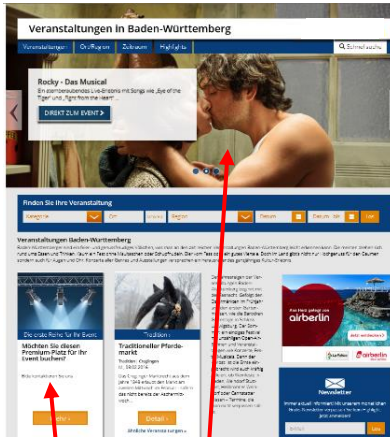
Veranstaltungen in Baden-Württemberg

Veranstaltungen | Großregion | Zeitraum | Highlights

Schnellsuche

Rocky - Das Musical

Ein atemberaubendes Live-Erlebnis mit Songs wie „Eye of the Tiger" und „Gonna fly now"

DIREKT ZUM EVENT

Finden Sie Ihre Veranstaltung

Kategorie

Ort

Region

Datum

Datum bis

Veranstaltungen Baden-Württemberg

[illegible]

Die erste Reihe für Ihr Event

Möchten Sie diesen Premium-Platz für Ihr Event buchen?

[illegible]

Mehr

Tradition

Traditioneller Pferdemarkt

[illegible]

Detail

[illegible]

airberlin

airberlin

Newsletter

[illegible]

Los